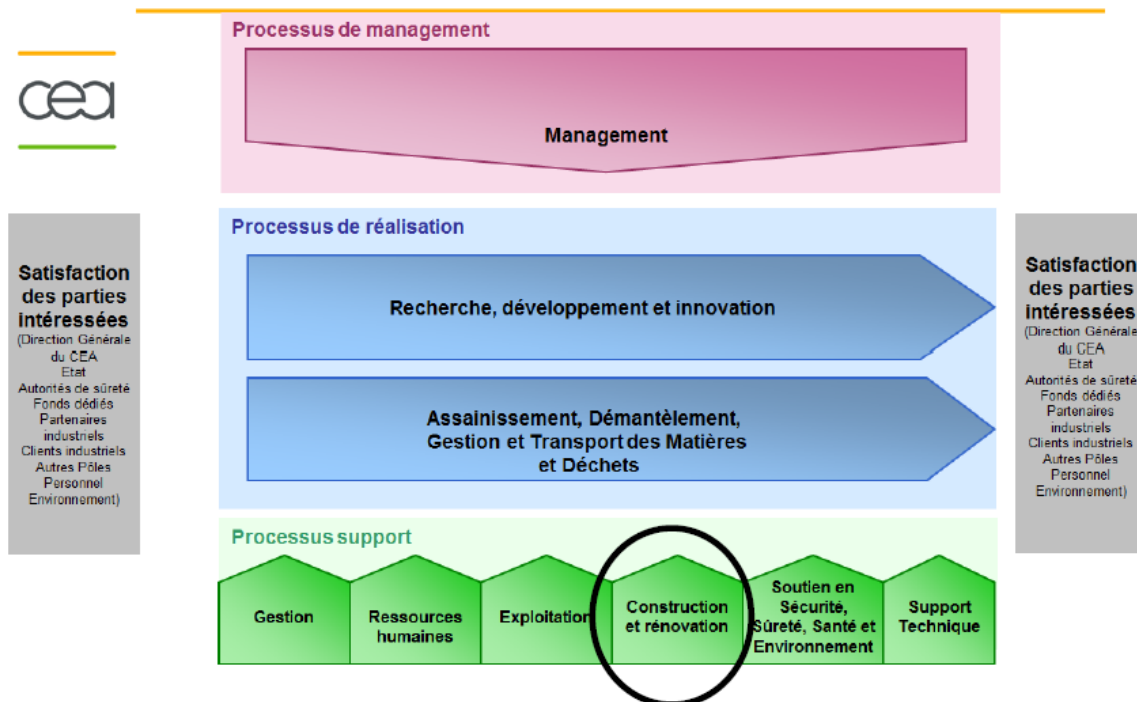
cea

Processus de management

Management

Satisfaction des parties intéressées
(Direction Générale du CEA
Etat
Autorités de sûreté
Fonds dédiés
Partenaires industriels
Clients industriels
Autres Pôles
Personnel
Environnement)

Processus de réalisation

Recherche, développement et innovation

Assainissement, Démantèlement, Gestion et Transport des Matières et Déchets

Satisfaction des parties intéressées
(Direction Générale du CEA
Etat
Autorités de sûreté
Fonds dédiés
Partenaires industriels
Clients industriels
Autres Pôles
Personnel
Environnement)

Processus support

Gestion

Ressources humaines

Exploitation

Construction et rénovation

Soutien en Sécurité, Sûreté, Santé et Environnement

Support Technique